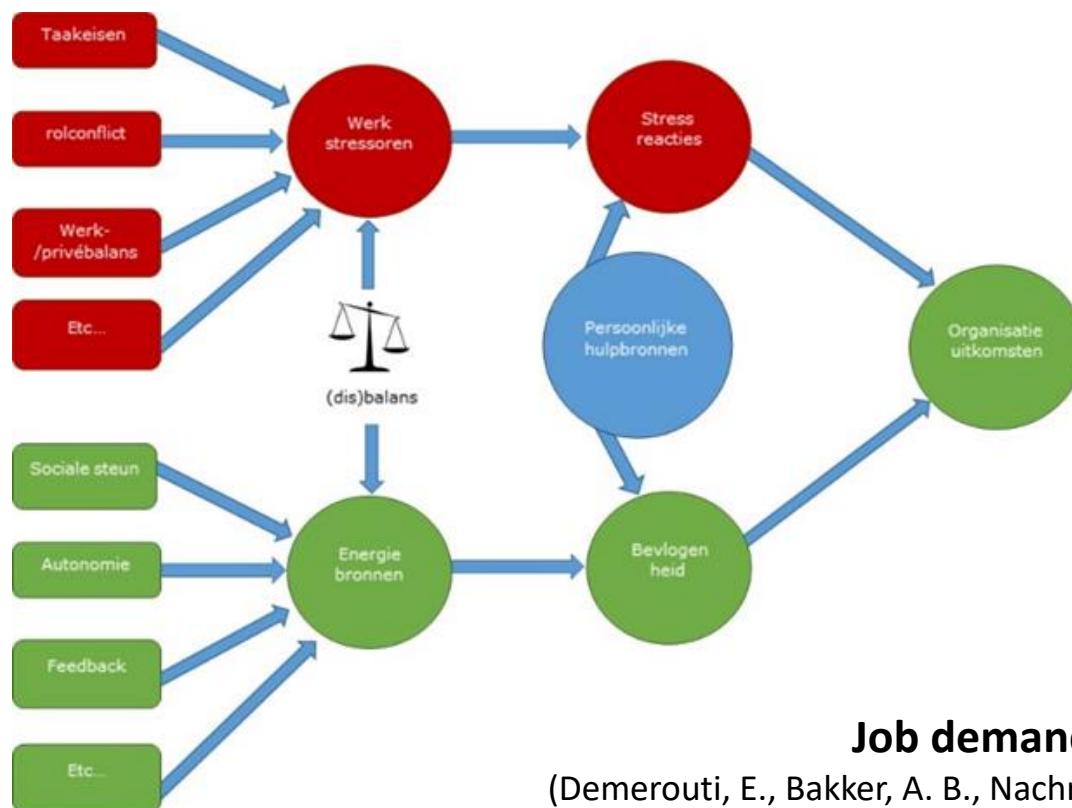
Taakeisen

rolconflict

Werk-/privébalans

Etc...

Werk stressoren

Stress reacties

(dis)balans

Persoonlijke hulpbronnen

Organisatie uitkomsten

Sociale steun

Autonomie

Feedback

Etc...

Energie bronnen

Bevlogen heid

Job demand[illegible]

(Demerouti, E., Bakker, A. B., Nachr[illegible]